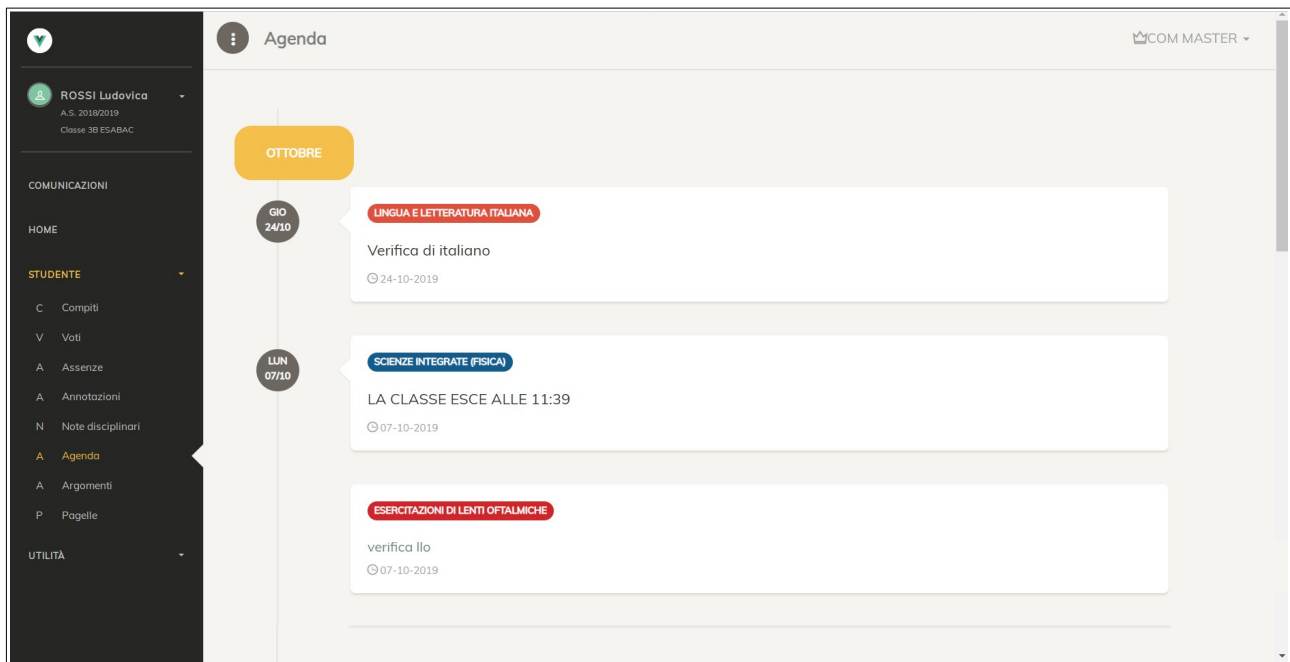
ROSSI Ludovica
A.S. 2018/2019
Classe 3B ESABAC

COMUNICAZIONI

HOME

STUDENTE

C Compiti
V Voti
A Assenze
A Annotazioni
N Note disciplinari
A Agenda
A Argomenti
P Pagelle

UTILITÀ

Agenda

COM MASTER

OTTOBRE

GIO 24/10

LINGUA E LETTERATURA ITALIANA

Verifica di italiano

24-10-2019

LUN 07/10

SCIENZE INTEGRATE (FISICA)

LA CLASSE ESCE ALLE 11:39

07-10-2019

ESERCITAZIONI DI LENTI OFTALMICHE

verifica llo

07-10-2019